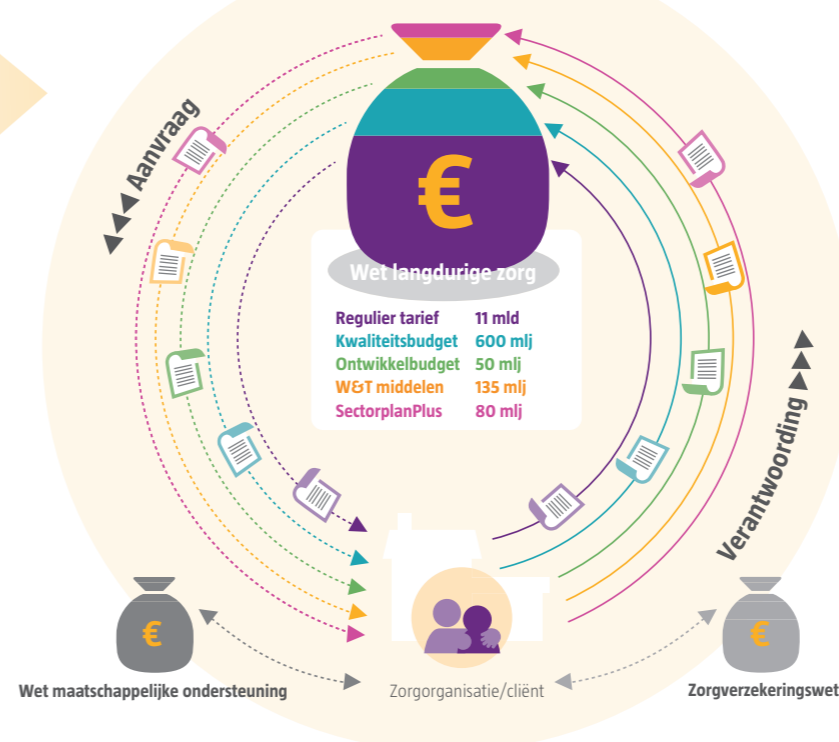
Aanvraag

€

Wet langdurige zorg

| Regulier tarief | 11 mld |
|---|---|
| Kwaliteitsbudget | 600 mlj |
| Ontwikkelbudget | 50 mlj |
| W&T middelen | 135 mlj |
| SectorplanPlus | 80 mlj |

Verantwoording

€

Wet maatschappelijke ondersteuning

Zorgorganisatie/cliënt

€

Zorgverzekeringswet